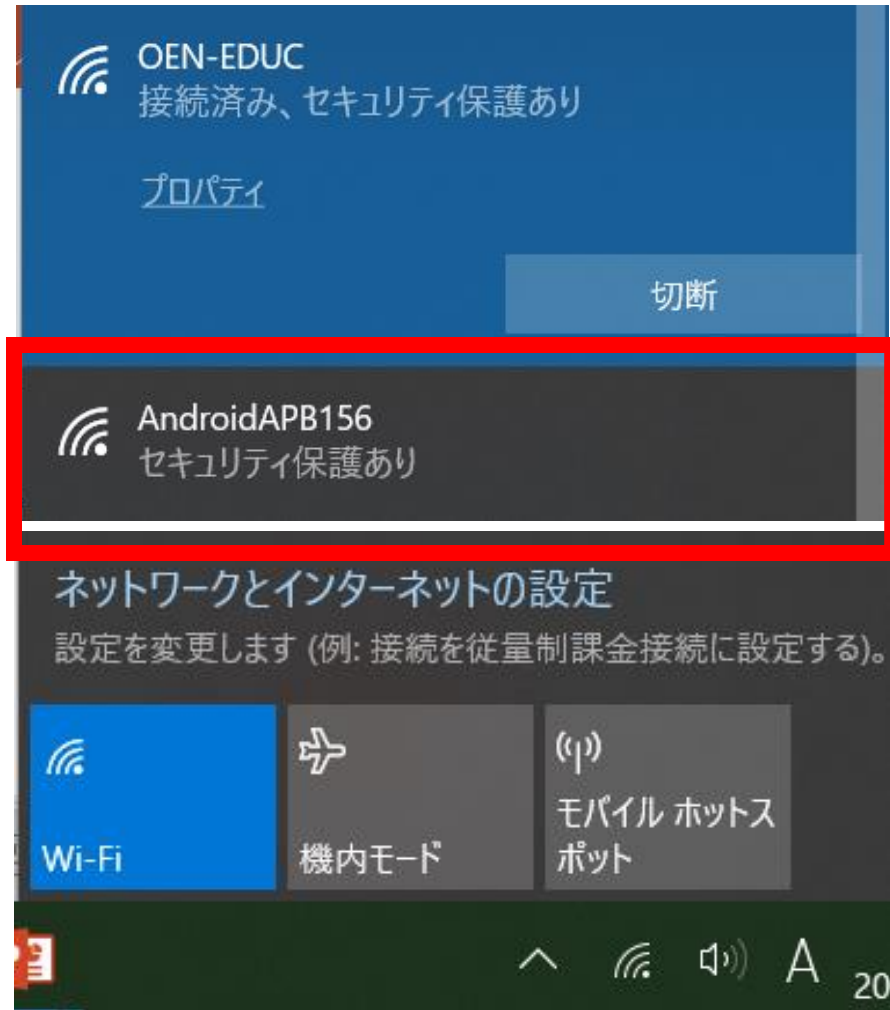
OEN-EDUC
接続済み、セキュリティ保護あり

プロパティ

切断

AndroidAPB156
セキュリティ保護あり

ネットワークとインターネットの設定
設定を変更します (例: 接続を従量制課金接続に設定する)。

Wi-Fi

機内モード

モバイル ホットスポット

A

20